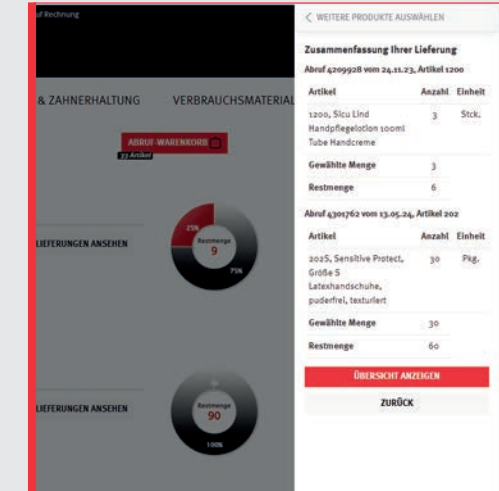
uf Rechnung

& ZAHNERHALTUNG

VERBRAUCHSMATERIAL

ABRUF-WARENKORB

33 Artikel

LIEFERUNGEN ANSEHEN

25%

Restmenge

9

75%

LIEFERUNGEN ANSEHEN

Restmenge

90

100%

< WEITERE PRODUKTE AUSWÄHLEN

Zusammenfassung Ihrer Lieferung

Abruf 4209928 vom 24.11.23, Artikel 1200

| Artikel | Anzahl | Einheit |
|---|---|---|
| 1200, Sicu Lind Handpflegelotion 100ml Tube Handcreme | 3 | Stck. |
| Gewählte Menge | 3 | |
| Restmenge | 6 | |

Abruf 4301762 vom 13.05.24, Artikel 202

| Artikel | Anzahl | Einheit |
|---|---|---|
| 2025, Sensitive Protect, Größe S Latexhandschuhe, puderfrei, texturiert | 30 | Pkg. |
| Gewählte Menge | 30 | |
| Restmenge | 60 | |

ÜBERSICHT ANZEIGEN

ZURÜCK